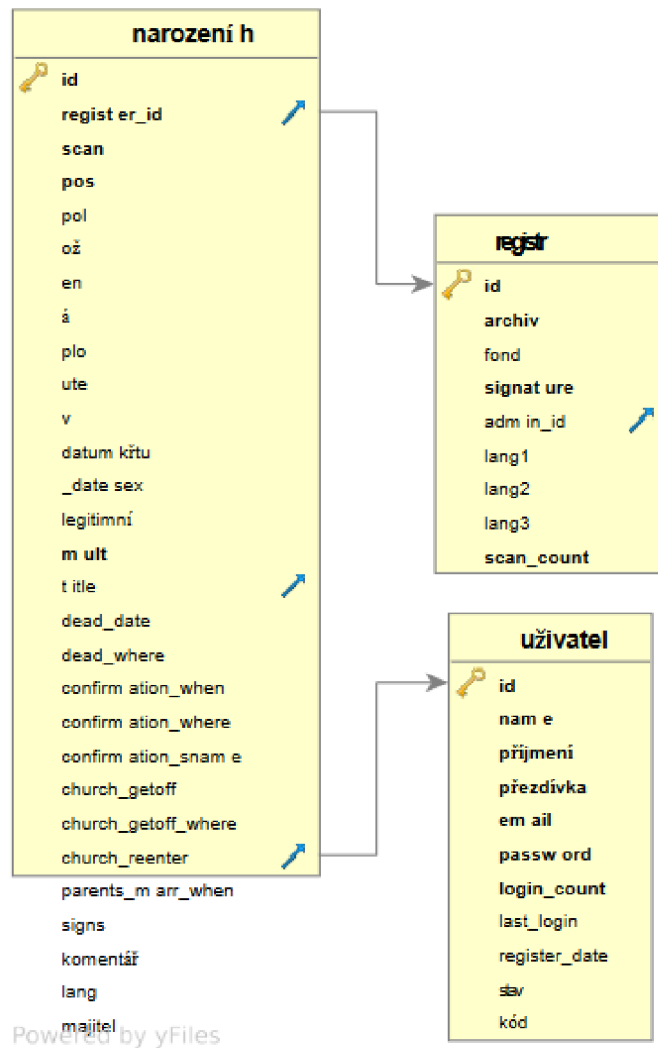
narození h

id
regist er_id
scan
pos
pol
ož
en
á
plo
ute
v
datum křtu
_date sex
legitimní
m ult
t itle
dead_date
dead_where
confirm ation_when
confirm ation_where
confirm ation_snam e
church_getoff
church_getoff_where
church_reenter
parents_m arr_when
signs
komentář
lang
majitel

registr

id
archiv
fond
signat ure
adm in_id
lang1
lang2
lang3
scan_count

uživatel

id
nam e
příjmení
přezdívka
em ail
passw ord
login_count
last_login
register_date
stav
kód

Powered by yFiles